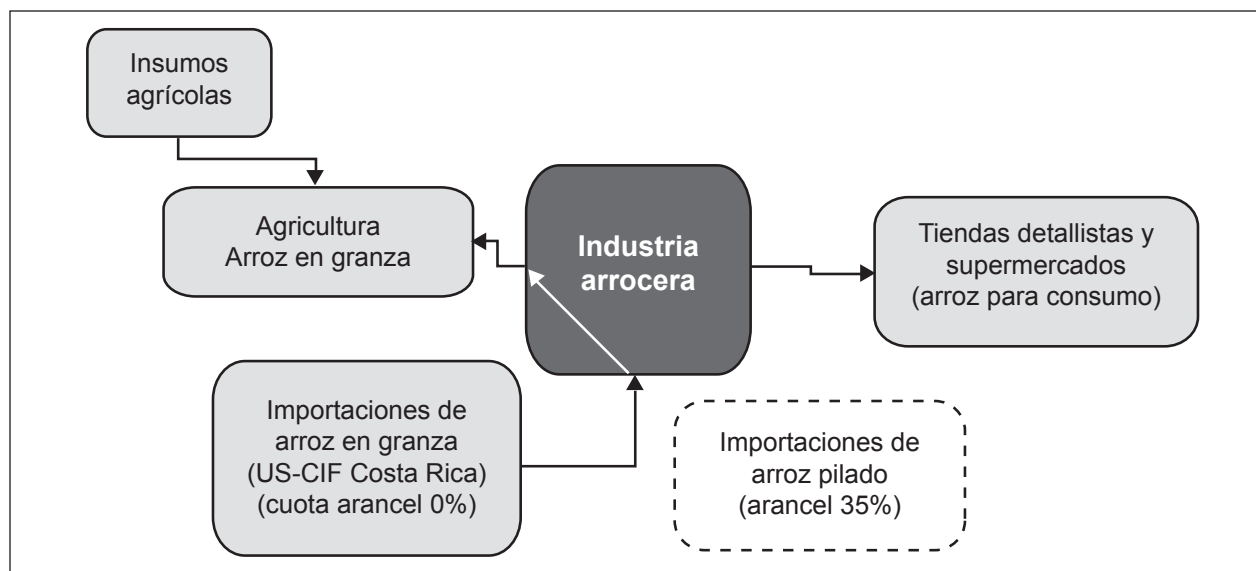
Insumos agrícolas

Agricultura
Arroz en granza

Industria arrocera

Tiendas detallistas y supermercados (arroz para consumo)

Importaciones de arroz en granza (US-CIF Costa Rica) (cuota arancel 0%)

Importaciones de arroz pilado (arancel 35%)